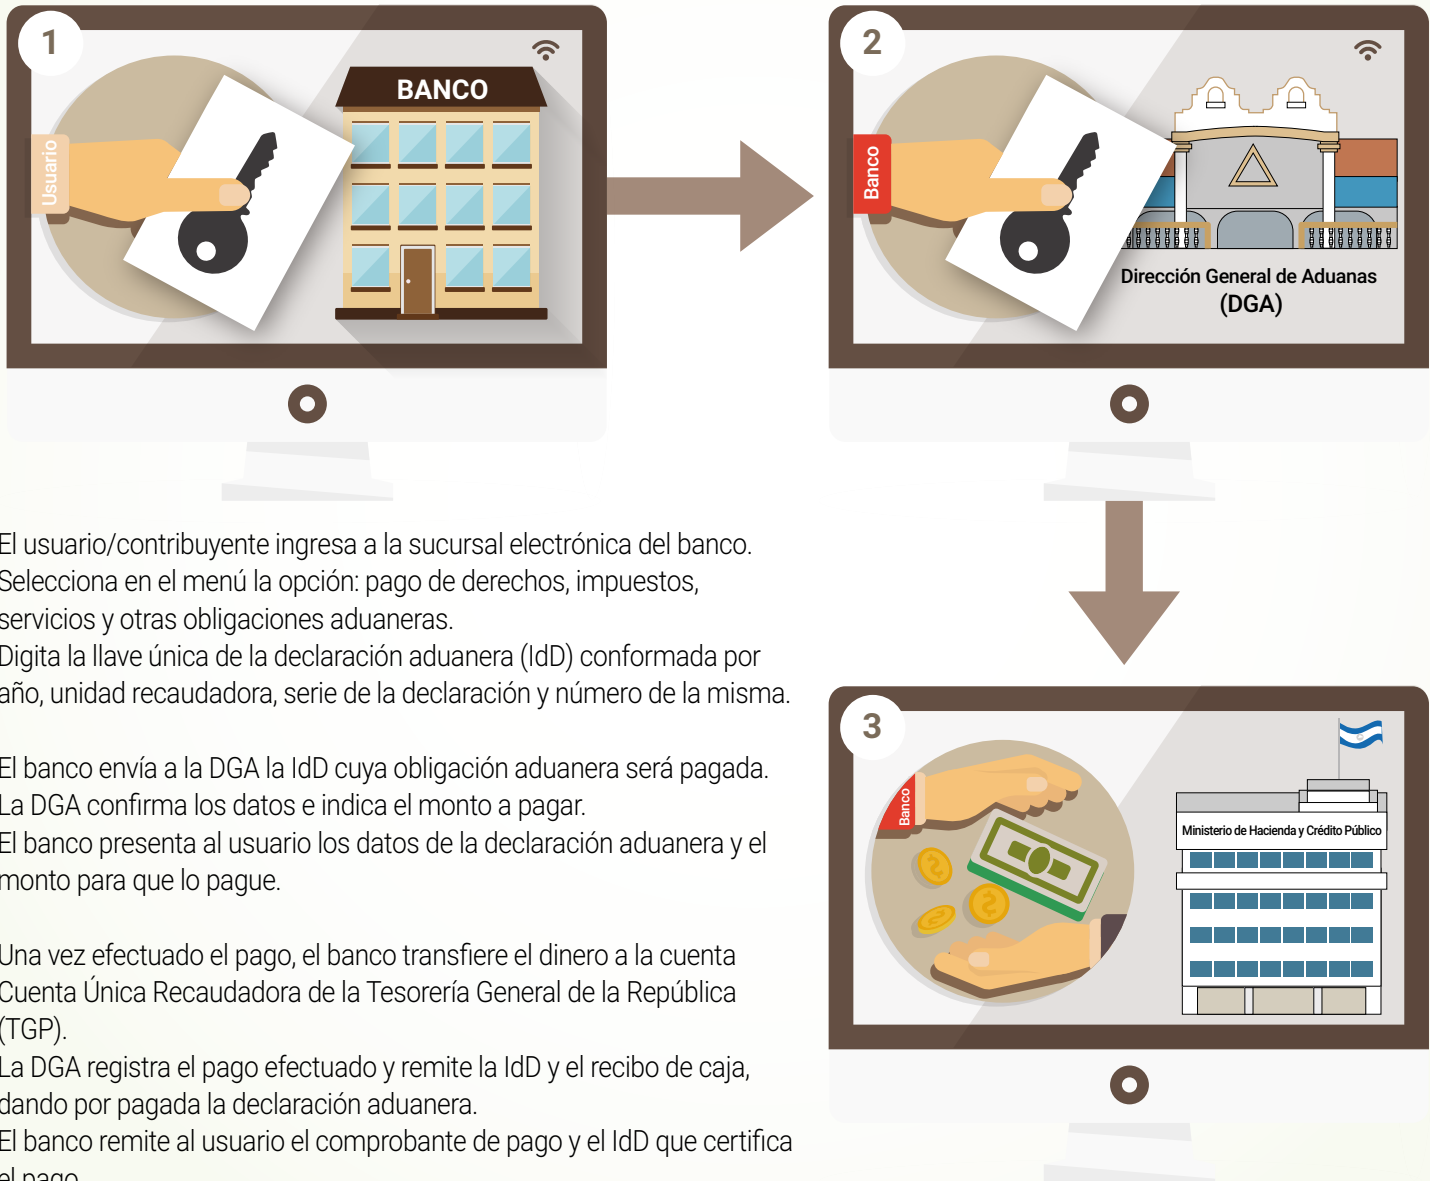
1

Usuario

BANCO

2

Banco

Dirección General de Aduanas (DGA)

3

Banco

Ministerio de Hacienda y Crédito Público

El usuario/contribuyente ingresa a la sucursal electrónica del banco. Selecciona en el menú la opción: pago de derechos, impuestos, servicios y otras obligaciones aduaneras.
Digita la llave única de la declaración aduanera (IdD) conformada por año, unidad recaudadora, serie de la declaración y número de la misma.

El banco envía a la DGA la IdD cuya obligación aduanera será pagada.
La DGA confirma los datos e indica el monto a pagar.
El banco presenta al usuario los datos de la declaración aduanera y el monto para que lo pague.

Una vez efectuado el pago, el banco transfiere el dinero a la cuenta Cuenta Única Recaudadora de la Tesorería General de la República (TGP).
La DGA registra el pago efectuado y remite la IdD y el recibo de caja, dando por pagada la declaración aduanera.
El banco remite al usuario el comprobante de pago y el IdD que certifica el pago.